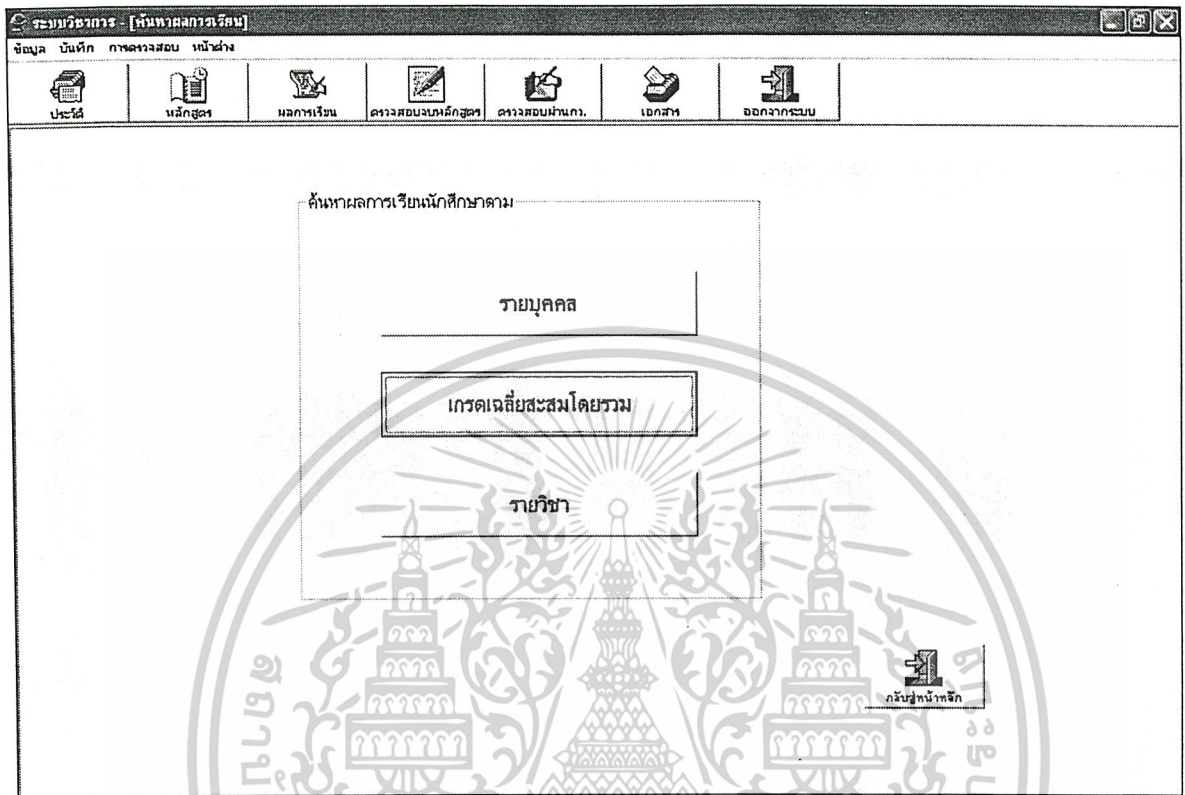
ระบบวิชาการ - [ค้นหาผลการเรียน]

ข้อมูล บันทึก การตรวจสอบ หน้าต่าง

ประวัติ หลักสูตร ผลการเรียน ตรวจสอบจบหลักสูตร ตรวจสอบผ่านกภ. เอกสาร ออกจากระบบ

ค้นหาผลการเรียนนักศึกษาตาม

รายบุคคล

เกรดเฉลี่ยสะสมโดยรวม

รายวิชา

กลับสู่หน้าหลัก